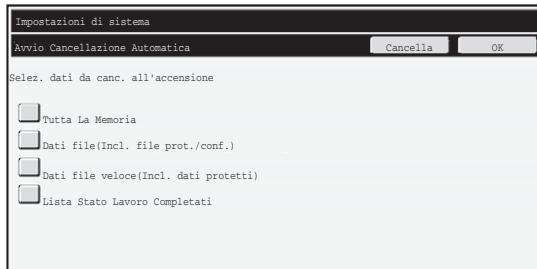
Impostazioni di sistema

Avvio Cancellazione Automatica

Cancella

OK

Selez. dati da canc. all'accensione

Tutta La Memoria

Dati file(Incl. file prot./conf.)

Dati file veloce(Incl. dati protetti)

Lista Stato Lavoro Completati